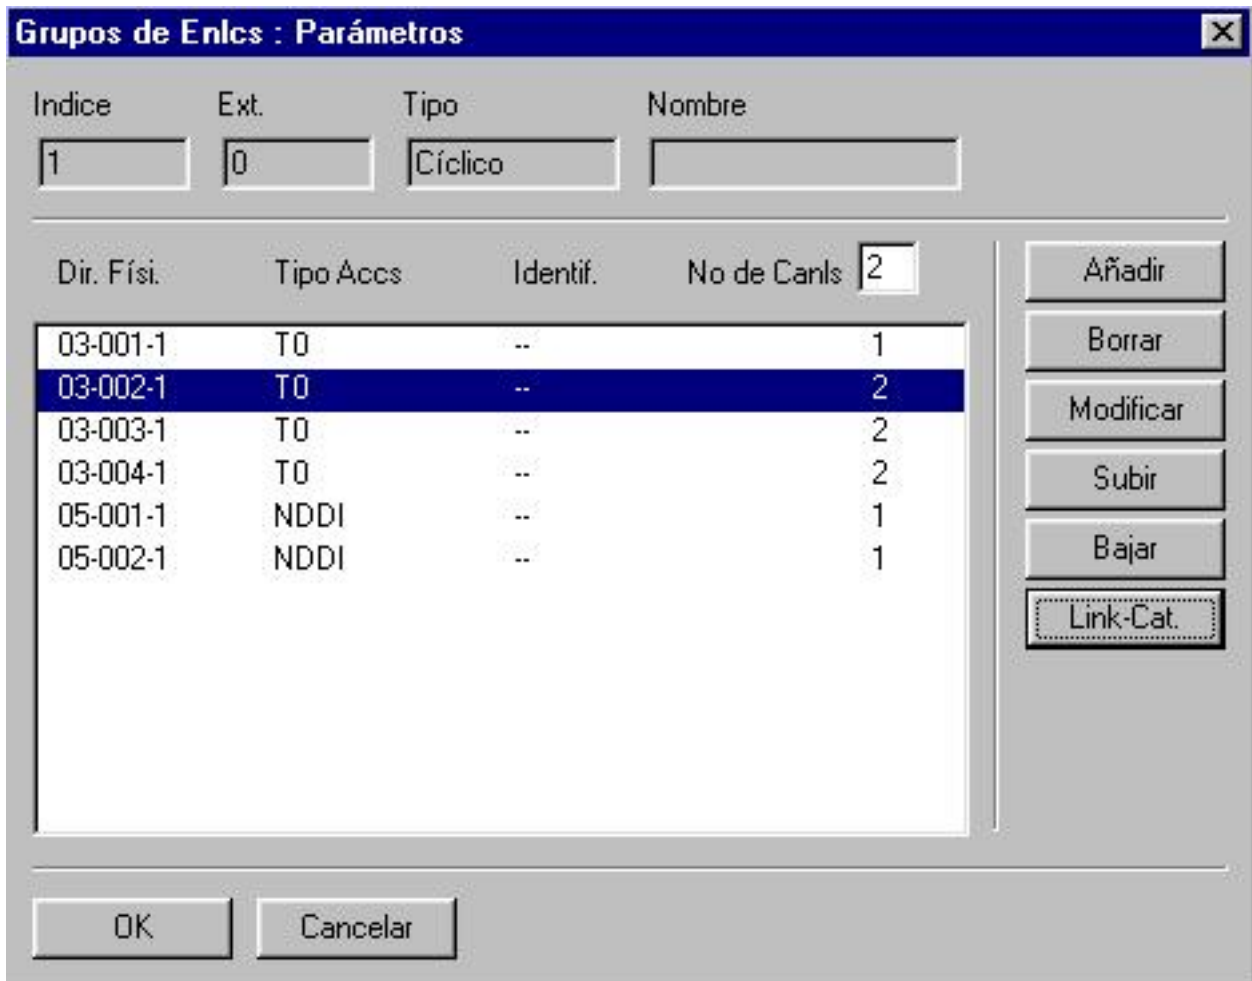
Grupos de Enlcs : Parámetros

Indice
1

Ext.
0

Tipo
Cíclico

Nombre

| Dir. Físi. | Tipo Accs | Identif. | No de Canls 2 |
|---|---|---|---|
| 03-001-1 | T0 | -- | 1 |
| 03-002-1 | T0 | -- | 2 |
| 03-003-1 | T0 | -- | 2 |
| 03-004-1 | T0 | -- | 2 |
| 05-001-1 | NDDI | -- | 1 |
| 05-002-1 | NDDI | -- | 1 |

Añadir
Borrar
Modificar
Subir
Bajar
Link-Cat.

OK
Cancelar